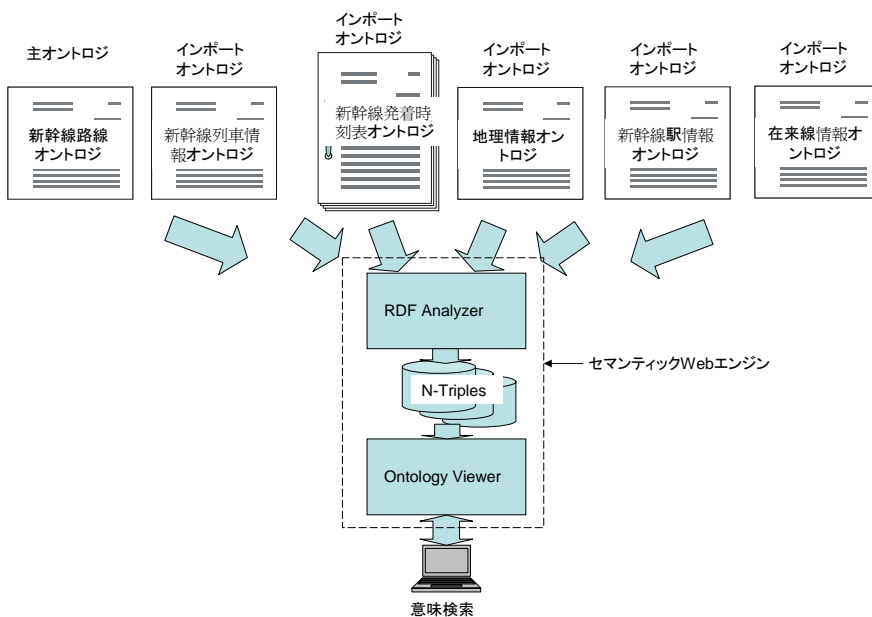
主オントロジ

新幹線路線オントロジ

インポートオントロジ

新幹線列車情報オントロジ

インポートオントロジ

新幹線発着時刻表オントロジ

インポートオントロジ

地理情報オントロジ

インポートオントロジ

新幹線駅情報オントロジ

インポートオントロジ

在来線情報オントロジ

RDF Analyzer

セマンティックWebエンジン

N-Triples

Ontology Viewer

意味検索